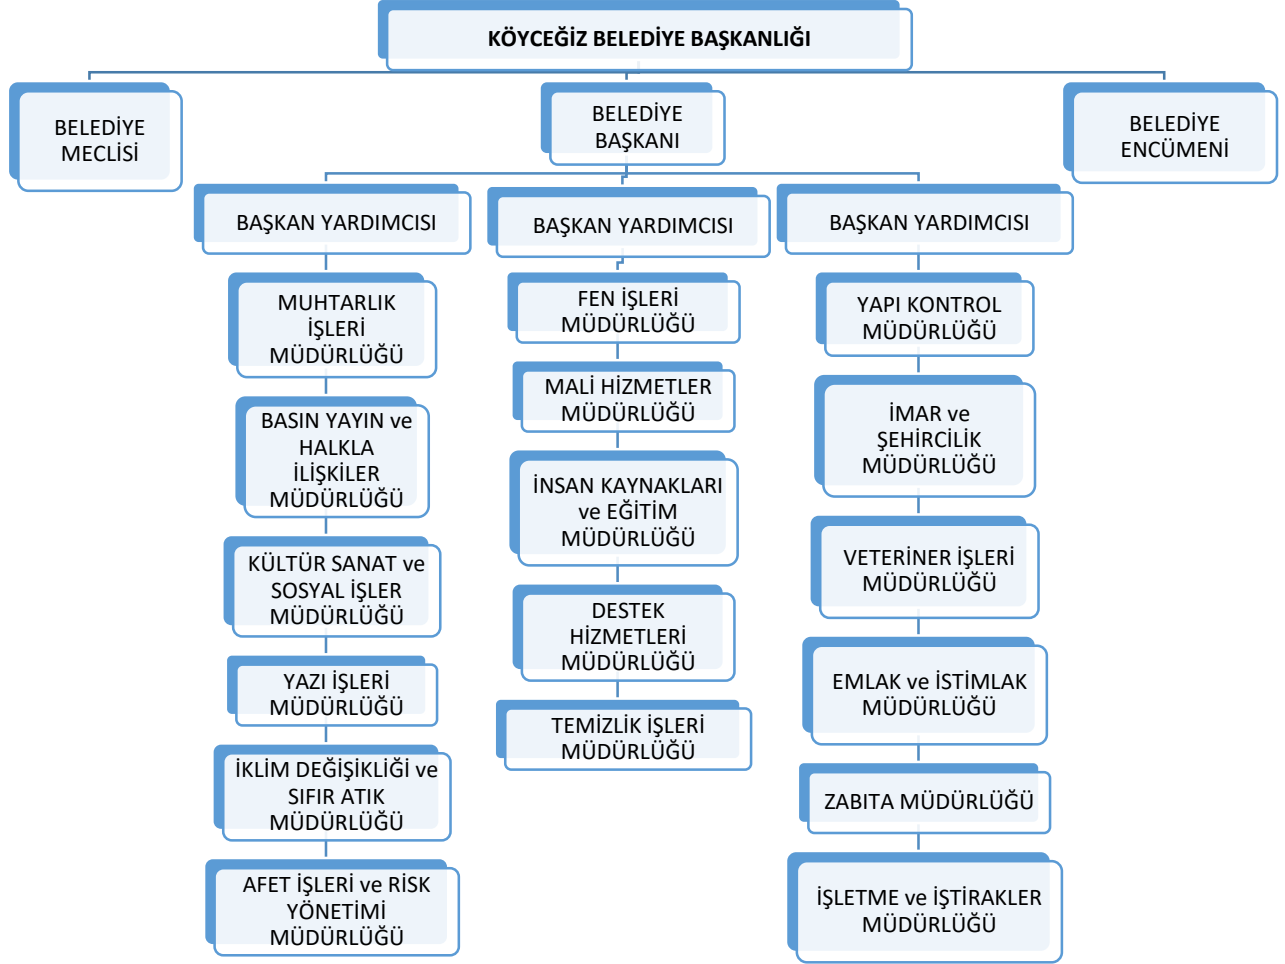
KÖYCEĞİZ BELEDİYE BAŞKANLIĞI

BELEDİYE MECLİSİ

BELEDİYE BAŞKANI

BELEDİYE ENCÜMENİ

BAŞKAN YARDIMCISI

MUHTARLIK İŞLERİ MÜDÜRLÜĞÜ

BASIN YAYIN ve HALKLA İLİŞKİLER MÜDÜRLÜĞÜ

KÜLTÜR SANAT ve SOSYAL İŞLER MÜDÜRLÜĞÜ

YAZI İŞLERİ MÜDÜRLÜĞÜ

İKLİM DEĞİŞİKLİĞİ ve SIFIR ATIK MÜDÜRLÜĞÜ

AFET İŞLERİ ve RİSK YÖNETİMİ MÜDÜRLÜĞÜ

BAŞKAN YARDIMCISI

FEN İŞLERİ MÜDÜRLÜĞÜ

MALİ HİZMETLER MÜDÜRLÜĞÜ

İNSAN KAYNAKLARI ve EĞİTİM MÜDÜRLÜĞÜ

DESTEK HİZMETLERİ MÜDÜRLÜĞÜ

TEMİZLİK İŞLERİ MÜDÜRLÜĞÜ

BAŞKAN YARDIMCISI

YAPI KONTROL MÜDÜRLÜĞÜ

İMAR ve ŞEHİRCİLİK MÜDÜRLÜĞÜ

VETERİNER İŞLERİ MÜDÜRLÜĞÜ

EMLAK ve İSTİMLAK MÜDÜRLÜĞÜ

ZABITA MÜDÜRLÜĞÜ

İŞLETME ve İŞTİRAKLER MÜDÜRLÜĞÜ